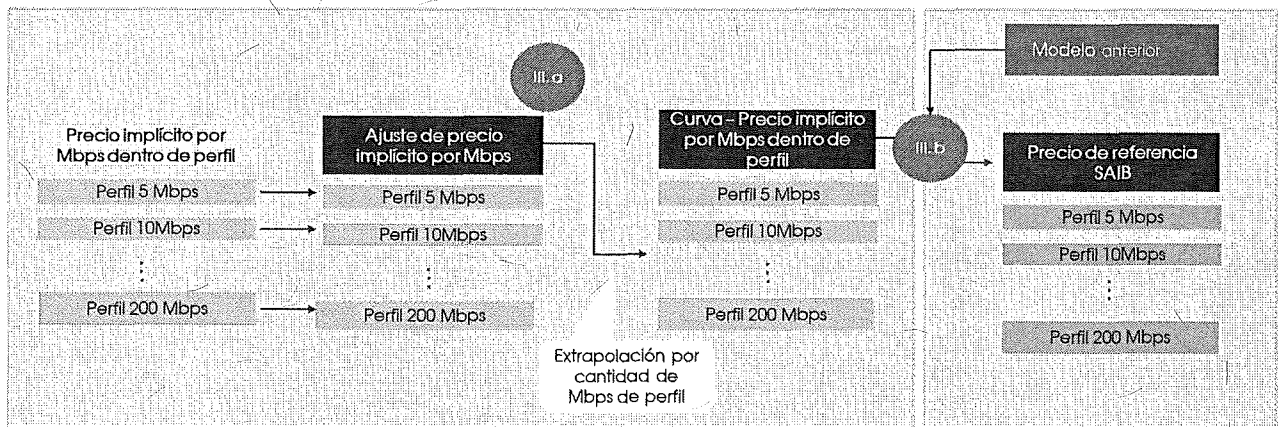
Precio implícito por Mbps dentro de perfil

Perfil 5 Mbps

Perfil 10Mbps

⋮

Perfil 200 Mbps

III.a

Ajuste de precio implícito por Mbps

Perfil 5 Mbps

Perfil 10Mbps

⋮

Perfil 200 Mbps

Extrapolación por cantidad de Mbps de perfil

Curva – Precio implícito por Mbps dentro de perfil

Perfil 5 Mbps

Perfil 10Mbps

⋮

Perfil 200 Mbps

III.b

Modelo anterior

Precio de referencia SAIB

Perfil 5 Mbps

Perfil 10Mbps

⋮

Perfil 200 Mbps